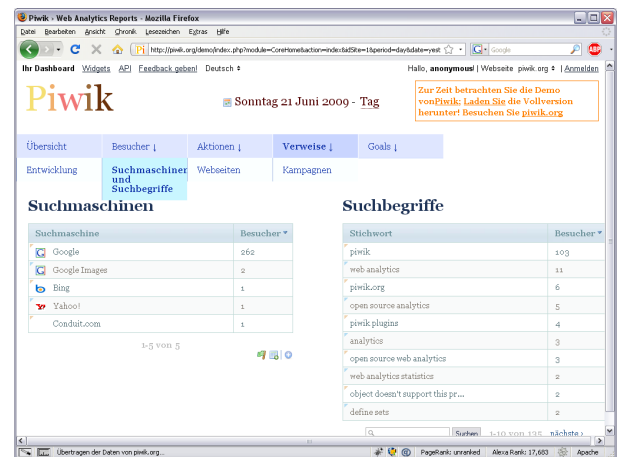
Piwik › Web Analytics Reports - Mozilla Firefox

Datei Bearbeiten Ansicht Chronik Lesezeichen Extras Hilfe

http://piwik.org/demo/index.php?module=CoreHome&action=index&idSite=1&period=day&date=yest

Google

Ihr Dashboard Widgets API Feedback geben! Deutsch

Hallo, anonymous! | Webseite piwik.org | Anmelden

Piwik

Sonntag 21 Juni 2009 - Tag

Zur Zeit betrachten Sie die Demo von Piwik; Laden Sie die Vollversion herunter! Besuchen Sie piwik.org

Übersicht | Besucher ↓ | Aktionen ↓ | Verweise ↓ | Goals ↓

Entwicklung | Suchmaschinen und Suchbegriffe | Webseiten | Kampagnen

Suchmaschinen

| Suchmaschine | Besucher |
|---|---|
| Google | 262 |
| Google Images | 2 |
| Bing | 1 |
| Yahoo! | 1 |
| Conduit.com | 1 |

1-5 von 5

Suchbegriffe

| Stichwort | Besucher |
|---|---|
| piwik | 103 |
| web analytics | 11 |
| piwik.org | 6 |
| open source analytics | 5 |
| piwik plugins | 4 |
| analytics | 3 |
| open source web analytics | 3 |
| web analytics statistics | 2 |
| object doesn't support this pr... | 2 |
| define sets | 2 |

Suchen 1-10 von 135 nächste ›

Übertragen der Daten von piwik.org...

PageRank: unranked Alexa Rank: 17,683 Apache